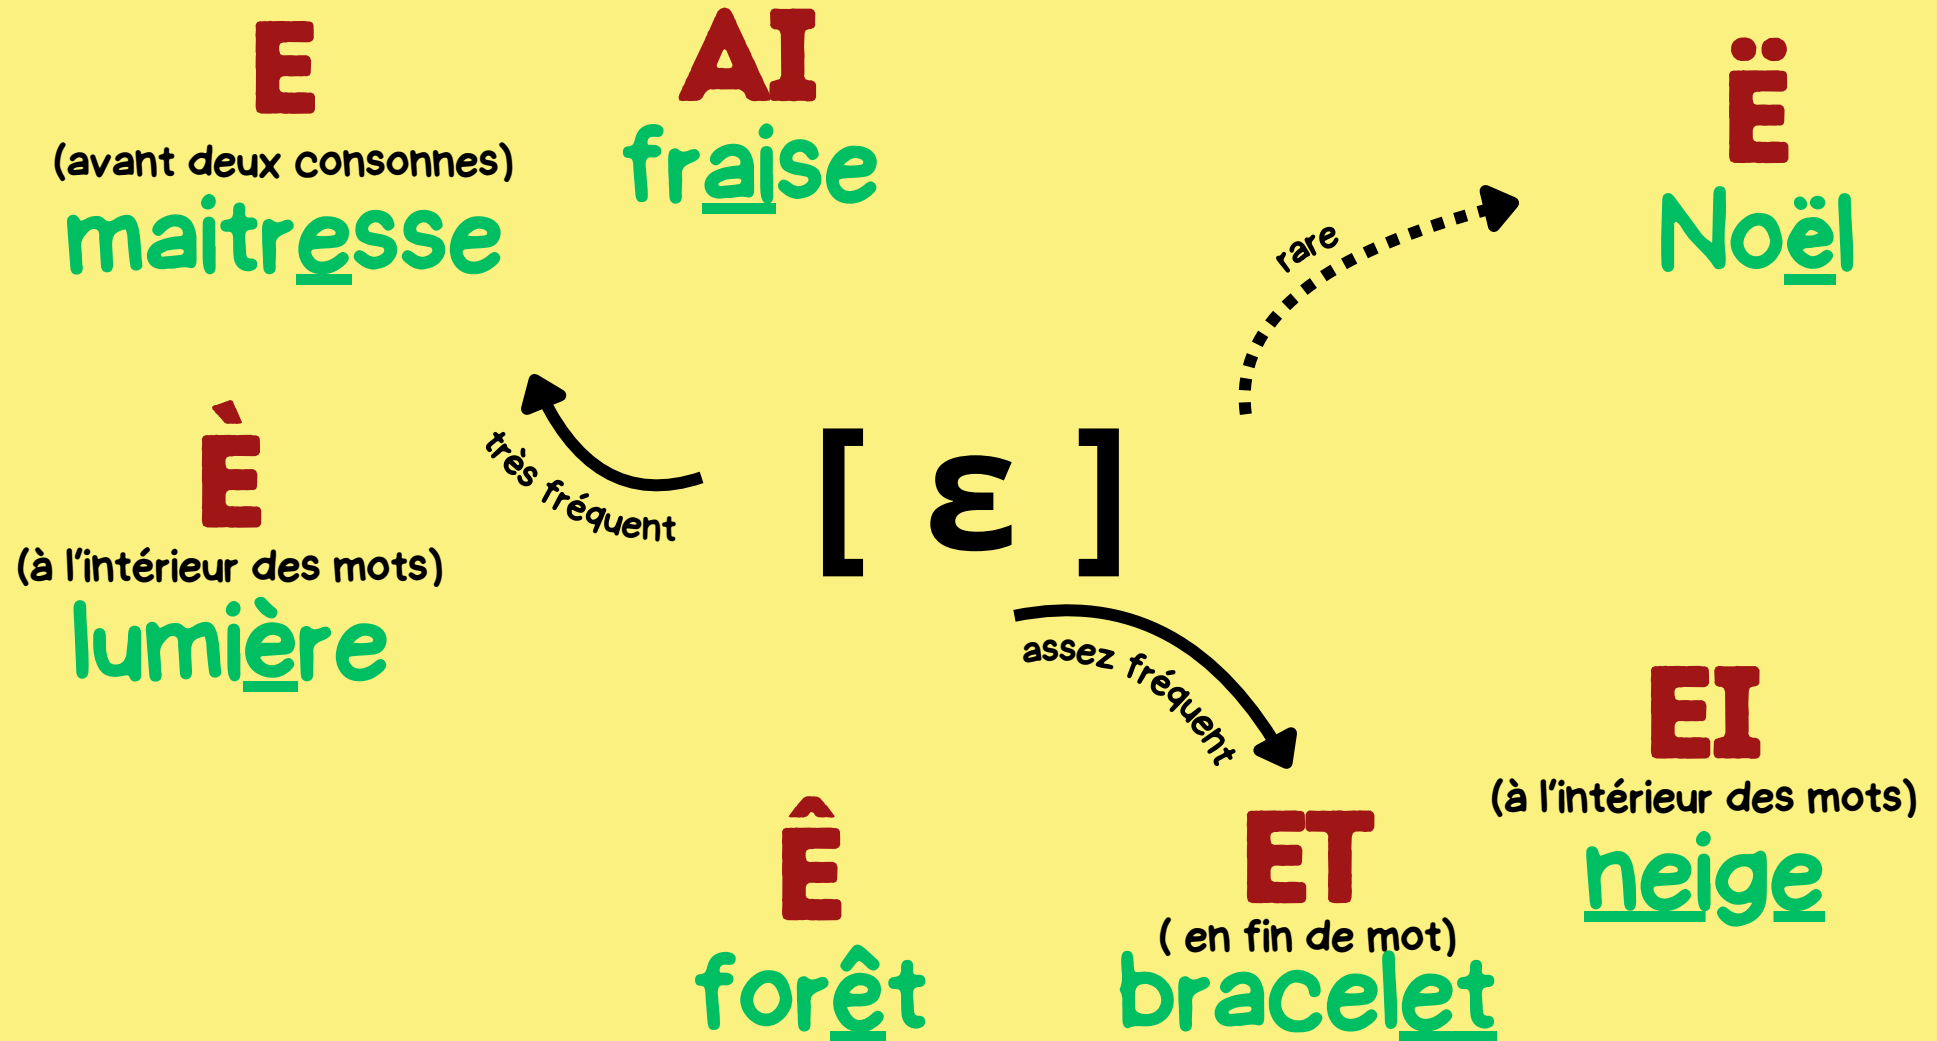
E
(avant deux consonnes)
maitresse

AI
fraise

Ë
Noël

rare

È
(à l'intérieur des mots)
lumière

très fréquent

[ ɛ ]

assez fréquent

EI
(à l'intérieur des mots)
neige

Ê
forêt

ET
( en fin de mot)
bracelet